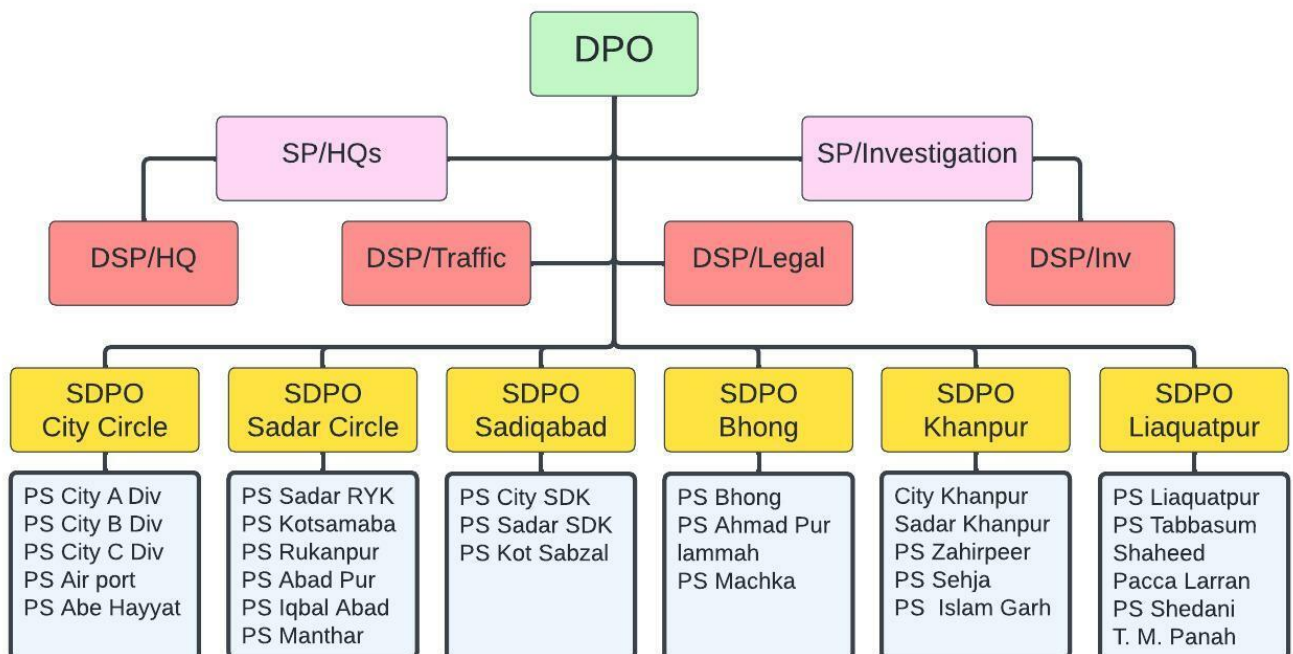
DPO

SP/HQs

SP/Investigation

DSP/HQ

DSP/Traffic

DSP/Legal

DSP/Inv

SDPO City Circle

PS City A Div
PS City B Div
PS City C Div
PS Air port
PS Abe Hayyat

SDPO Sadar Circle

PS Sadar RYK
PS Kotsamaba
PS Rukanpur
PS Abad Pur
PS Iqbal Abad
PS Manthar

SDPO Sadiqabad

PS City SDK
PS Sadar SDK
PS Kot Sabzal

SDPO Bhong

PS Bhong
PS Ahmad Pur lammah
PS Machka

SDPO Khanpur

City Khanpur
Sadar Khanpur
PS Zahirpeer
PS Sehja
PS Islam Garh

SDPO Liaquatpur

PS Liaquatpur
PS Tabbasum Shaheed
Pacca Larran
PS Shedani
T. M. Panah